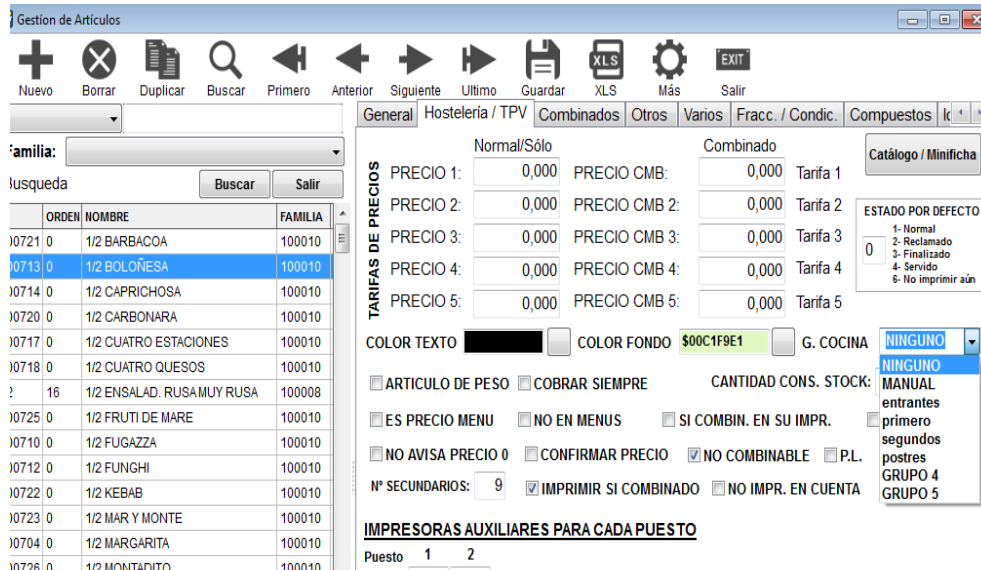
Gestion de Artículos

Nuevo Borrar Duplicar Buscar Primero Anterior Siguiente Ultimo Guardar XLS Más Salir

XLS EXIT

Familia:

Busqueda Buscar Salir

| | ORDEN | NOMBRE | FAMILIA |
|---|---|---|---|
| 00721 | 0 | 1/2 BARBACOA | 100010 |
| 00713 | 0 | 1/2 BOLOÑESA | 100010 |
| 00714 | 0 | 1/2 CAPRICHOSA | 100010 |
| 00720 | 0 | 1/2 CARBONARA | 100010 |
| 00717 | 0 | 1/2 CUATRO ESTACIONES | 100010 |
| 00718 | 0 | 1/2 CUATRO QUESOS | 100010 |
| 2 | 16 | 1/2 ENSALAD. RUSA MUY RUSA | 100008 |
| 00725 | 0 | 1/2 FRUTI DE MARE | 100010 |
| 00710 | 0 | 1/2 FUGAZZA | 100010 |
| 00712 | 0 | 1/2 FUNGHI | 100010 |
| 00722 | 0 | 1/2 KEBAB | 100010 |
| 00723 | 0 | 1/2 MAR Y MONTE | 100010 |
| 00704 | 0 | 1/2 MARGARITA | 100010 |
| 00726 | 0 | 1/2 MONTADITO | 100010 |

General Hostelería / TPV Combinados Otros Varios Fracc. / Condic. Compuestos I

TARIFAS DE PRECIOS

Normal/Sólo Combinado

PRECIO 1: 0,000 PRECIO CMB: 0,000 Tarifa 1
PRECIO 2: 0,000 PRECIO CMB 2: 0,000 Tarifa 2
PRECIO 3: 0,000 PRECIO CMB 3: 0,000 Tarifa 3
PRECIO 4: 0,000 PRECIO CMB 4: 0,000 Tarifa 4
PRECIO 5: 0,000 PRECIO CMB 5: 0,000 Tarifa 5

Catálogo / Minificha

ESTADO POR DEFECTO
0
1- Normal
2- Reclamado
3- Finalizado
4- Servido
6- No imprimir aún

COLOR TEXTO COLOR FONDO $00C1F9E1 G. COCINA NINGUNO

NINGUNO
MANUAL
entrantes
primero
segundos
postres
GRUPO 4
GRUPO 5

ARTICULO DE PESO COBRAR SIEMPRE CANTIDAD CONS. STOCK:

ES PRECIO MENU NO EN MENUS SI COMBIN. EN SU IMPR.

NO AVISA PRECIO 0 CONFIRMAR PRECIO NO COMBINABLE P.L.

Nº SECUNDARIOS: 9 IMPRIMIR SI COMBINADO NO IMPR. EN CUENTA

IMPRESORAS AUXILIARES PARA CADA PUESTO

Puesto 1 2